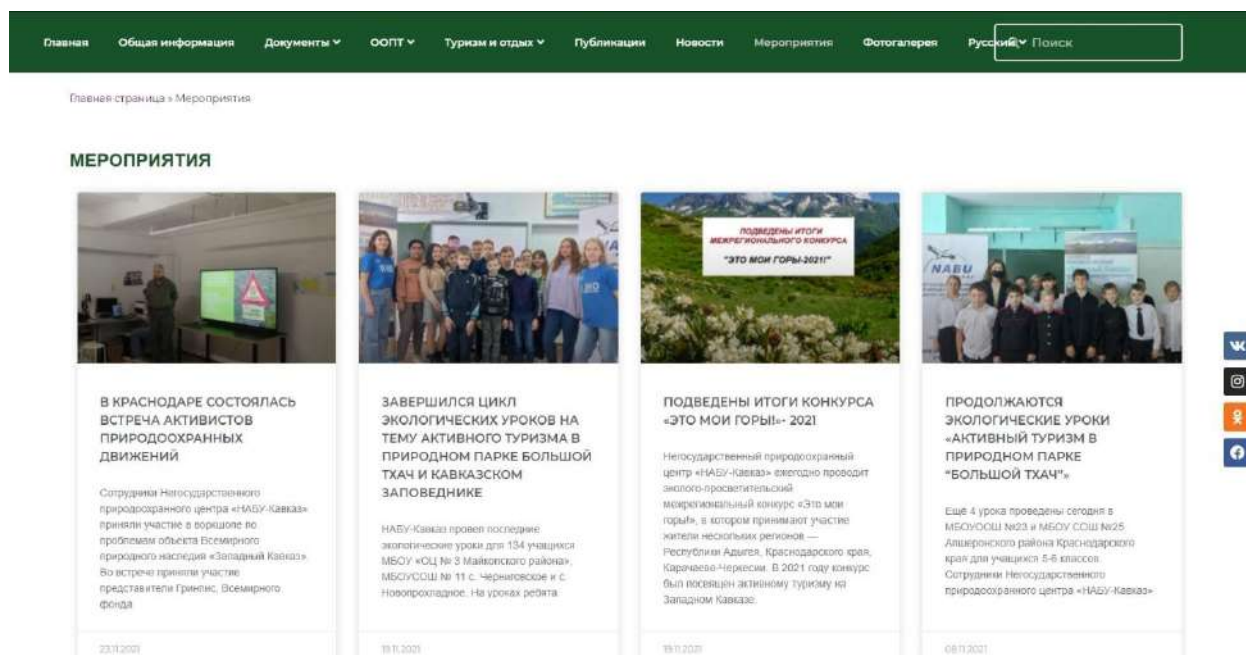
Главная Общая информация Документы ОOПТ Туризм и отдых Публикации Новости Мероприятия Фотогалерея Русский Поиск

Главная страница » Мероприятия

МЕРОПРИЯТИЯ

ПОДВЕДЕНЫ ИТОГИ МЕЖРЕГИОНАЛЬНОГО КОНКУРСА "ЭТО МОИ ГОРЫ-2021!"

NABU

В КРАСНОДАРЕ СОСТОЯЛАСЬ ВСТРЕЧА АКТИВИСТОВ ПРИРОДООХРАННЫХ ДВИЖЕНИЙ

Сотрудники Негосударственного природоохранного центра «НАБУ-Кавказ» приняли участие в воркшопе по проблемам объекта Всемирного природного наследия «Западный Кавказ». Во встрече приняли участие представители Гринпис, Всемирного фонда

23.11.2021

ЗАВЕРШИЛСЯ ЦИКЛ ЭКОЛОГИЧЕСКИХ УРОКОВ НА ТЕМУ АКТИВНОГО ТУРИЗМА В ПРИРОДНОМ ПАРКЕ БОЛЬШОЙ ТХАЧ И КАВКАЗСКОМ ЗАПОВЕДНИКЕ

НАБУ-Кавказ провел последние экологические уроки для 134 учащихся МБОУ «ОЦ № 3 Майкопского района», МБОУСОШ № 11 с. Черниговское и с. Новопрохладное. На уроках ребята

19.11.2021

ПОДВЕДЕНЫ ИТОГИ КОНКУРСА «ЭТО МОИ ГОРЫ!»- 2021

Негосударственный природоохранный центр «НАБУ-Кавказ» ежегодно проводит эколого-просветительский межрегиональный конкурс «Это мои горы!», в котором принимают участие жители нескольких регионов — Республики Адыгея, Краснодарского края, Карачаево-Черкесии. В 2021 году конкурс был посвящен активному туризму на Западном Кавказе.

19.11.2021

ПРОДОЛЖАЮТСЯ ЭКОЛОГИЧЕСКИЕ УРОКИ «АКТИВНЫЙ ТУРИЗМ В ПРИРОДНОМ ПАРКЕ "БОЛЬШОЙ ТХАЧ"»

Ещё 4 урока проведены сегодня в МБОУООШ №23 и МБОУ СОШ №25 Апшеронского района Краснодарского края для учащихся 5-6 классов. Сотрудники Негосударственного природоохранного центра «НАБУ-Кавказ»

08.11.2021